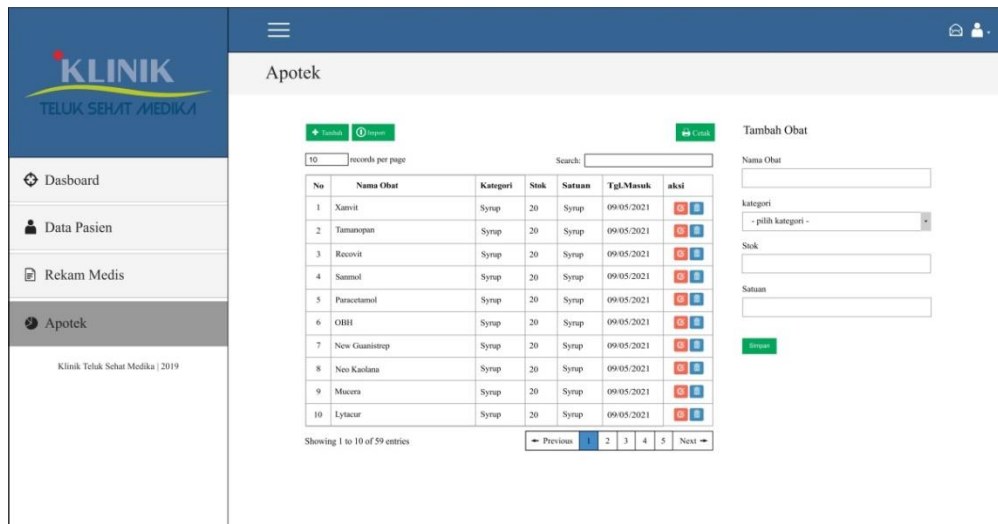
KLINIK
TELUK SEHAT MEDIKA

Dasboard

Data Pasien

Rekam Medis

Apotek

Klinik Teluk Sehat Medika | 2019

Apotek

Tambah Import

Cetak

10 records per page

Search:

| No | Nama Obat | Kategori | Stok | Satuan | Tgl.Masuk | aksi |
|---|---|---|---|---|---|---|
| 1 | Xanvit | Syrup | 20 | Syrup | 09/05/2021 | |
| 2 | Tamanopan | Syrup | 20 | Syrup | 09/05/2021 | |
| 3 | Recovit | Syrup | 20 | Syrup | 09/05/2021 | |
| 4 | Sanmol | Syrup | 20 | Syrup | 09/05/2021 | |
| 5 | Paracetamol | Syrup | 20 | Syrup | 09/05/2021 | |
| 6 | OBH | Syrup | 20 | Syrup | 09/05/2021 | |
| 7 | New Guanistrep | Syrup | 20 | Syrup | 09/05/2021 | |
| 8 | Neo Kaolana | Syrup | 20 | Syrup | 09/05/2021 | |
| 9 | Mucera | Syrup | 20 | Syrup | 09/05/2021 | |
| 10 | Lytacur | Syrup | 20 | Syrup | 09/05/2021 | |

Showing 1 to 10 of 59 entries

← Previous 1 2 3 4 5 Next →

Tambah Obat

Nama Obat

kategori

- pilih kategori -

Stok

Satuan

Simpan